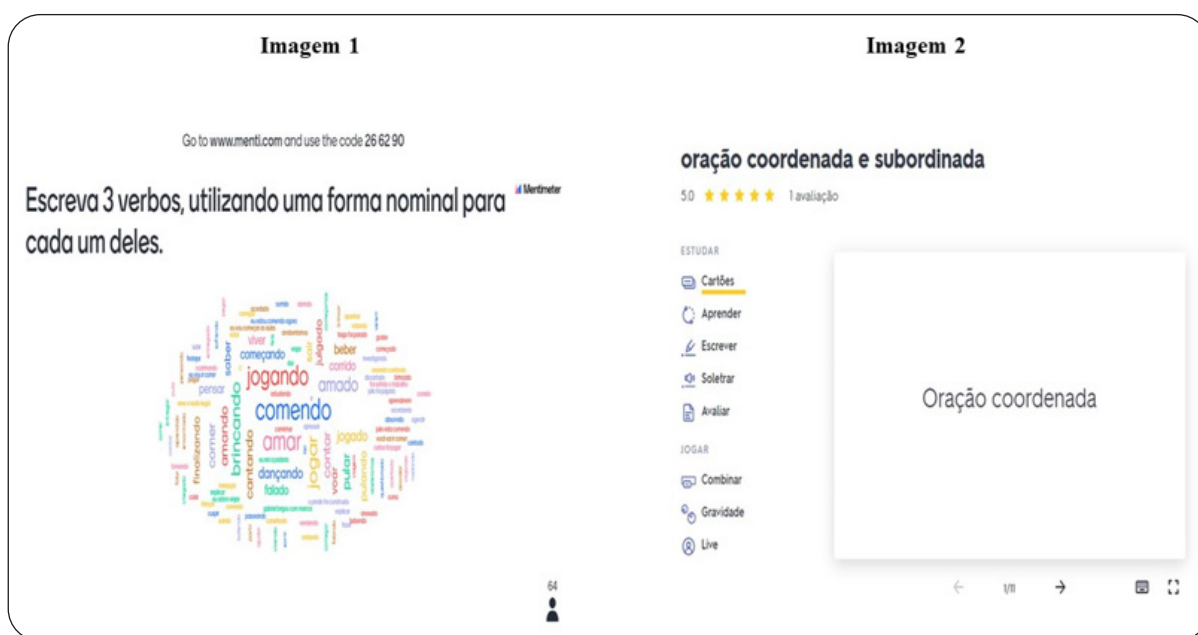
Imagem 1

Go to www.menti.com and use the code 26 62 90

Escreva 3 verbos, utilizando uma forma nominal para cada um deles.

Mentimeter

jogando
comendo
amar
brincando
amado
beber
viver
começando
jogar
jogado
cantando
dançando
falado
pular
contar
correndo
pensar
comer
amando
finalizando
saber
julgado
corrido
pulando
voar
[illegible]

64

Imagem 2

oração coordenada e subordinada

5.0 ★★★★★ 1 avaliação

ESTUDAR
Cartões
Aprender
Escrever
Soletrar
Avaliar

JOGAR
Combinar
Gravidade
Live

Oração coordenada

1/11